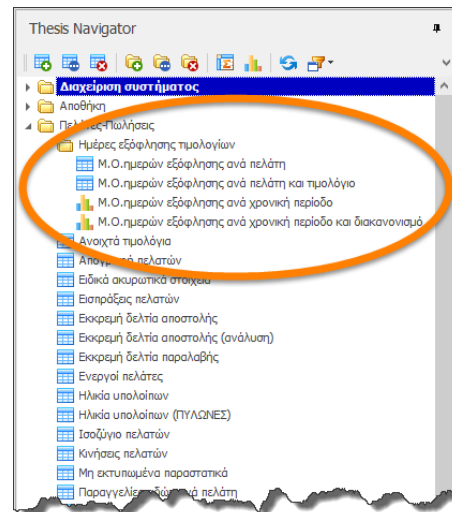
Thesis Navigator

Διαχείριση συστήματος
Αποθήκη
Πελάτες-Πωλήσεις
Ημέρες εξόφλησης τιμολογίων
Μ.Ο.ημερών εξόφλησης ανά πελάτη
Μ.Ο.ημερών εξόφλησης ανά πελάτη και τιμολόγιο
Μ.Ο.ημερών εξόφλησης ανά χρονική περίοδο
Μ.Ο.ημερών εξόφλησης ανά χρονική περίοδο και διακανονισμό
Ανοιχτά τιμολόγια
Απογραφή πελατών
Ειδικά ακυρωτικά στοιχεία
Εισπράξεις πελατών
Εκκρεμή δελτία αποστολής
Εκκρεμή δελτία αποστολής (ανάλυση)
Εκκρεμή δελτία παραλαβής
Ενεργοί πελάτες
Ηλικία υπολοίπων
Ηλικία υπολοίπων (ΠΥΛΩΝΕΣ)
Ισοζύγιο πελατών
Κινήσεις πελατών
Μη εκτυπωμένα παραστατικά
Παραγγελίες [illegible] πελάτη